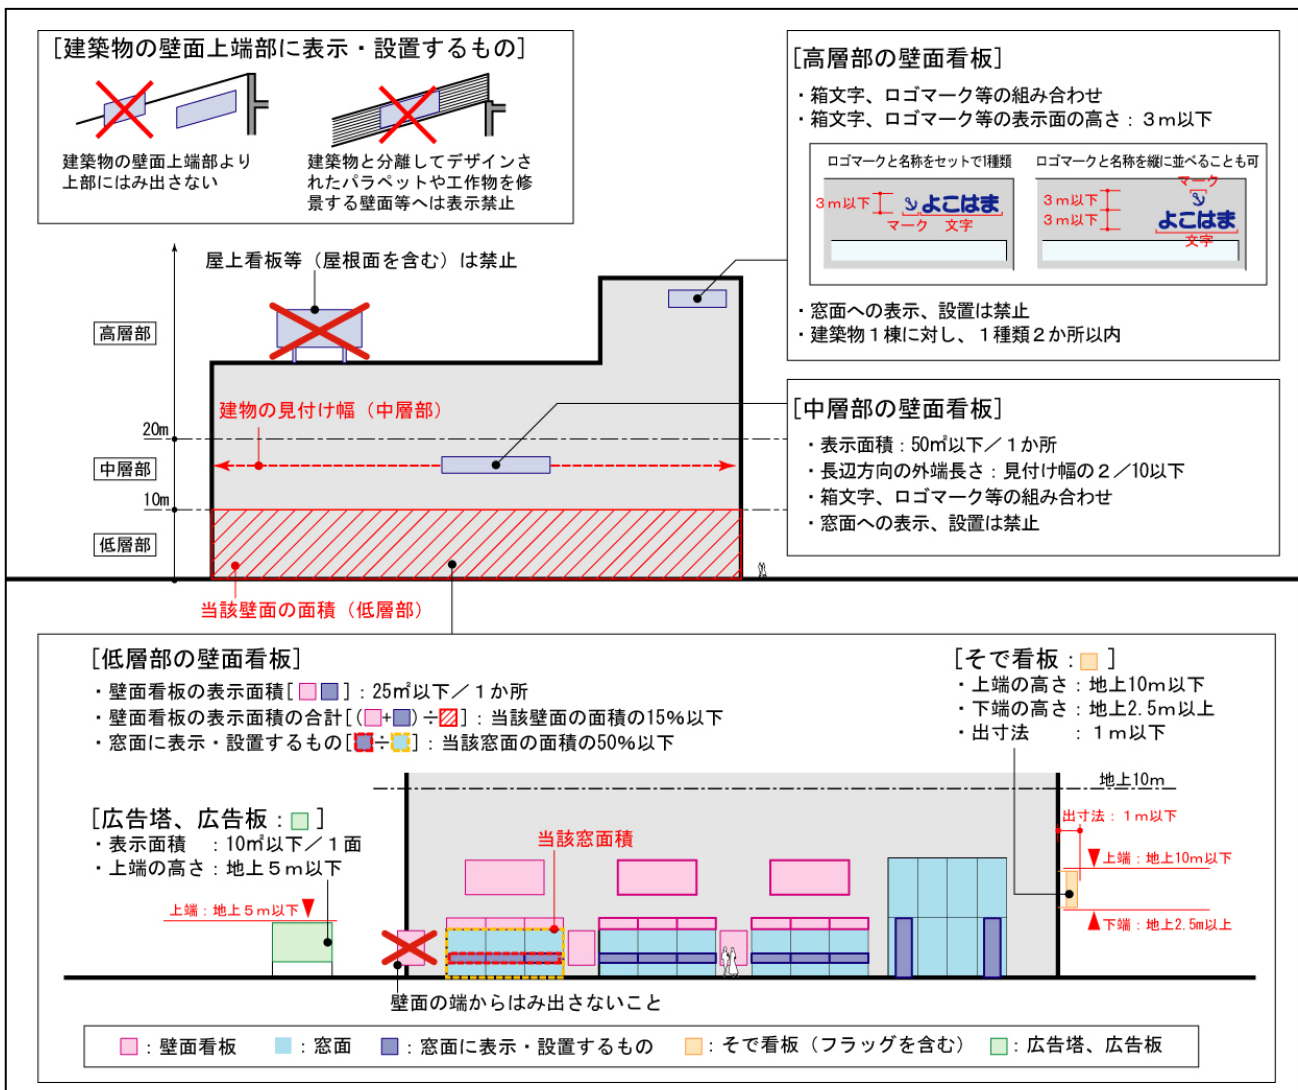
[建築物の壁面上端部に表示・設置するもの]

建築物の壁面上端部より上部にはみ出さない

建築物と分離してデザインされたパラペットや工作物を修景する壁面等へは表示禁止

[高層部の壁面看板]
・箱文字、ロゴマーク等の組み合わせ
・箱文字、ロゴマーク等の表示面の高さ：3m以下

ロゴマークと名称をセットで1種類

3m以下 よこはま マーク 文字

ロゴマークと名称を縦に並べることも可

マーク 3m以下 3m以下 よこはま 文字

・窓面への表示、設置は禁止
・建築物1棟に対し、1種類2か所以内

屋上看板等（屋根面を含む）は禁止

高層部

建物の見付け幅（中層部）

20m

中層部

10m

低層部

[中層部の壁面看板]
・表示面積：50㎡以下／1か所
・長辺方向の外端長さ：見付け幅の2／10以下
・箱文字、ロゴマーク等の組み合わせ
・窓面への表示、設置は禁止

当該壁面の面積（低層部）

[低層部の壁面看板]
・壁面看板の表示面積[ ]：25㎡以下／1か所
・壁面看板の表示面積の合計[( + )÷ ]：当該壁面の面積の15%以下
・窓面に表示・設置するもの[ ÷ ]：当該窓面の面積の50%以下

[そで看板： ]
・上端の高さ：地上10m以下
・下端の高さ：地上2.5m以上
・出寸法 ：1m以下

地上10m

[広告塔、広告板： ]
・表示面積 ：10㎡以下／1面
・上端の高さ：地上5m以下

当該窓面積

上端：地上5m以下

出寸法：1m以下

上端：地上10m以下

下端：地上2.5m以上

壁面の端からはみ出さないこと

：壁面看板　：窓面　：窓面に表示・設置するもの　：そで看板（フラッグを含む）　：広告塔、広告板